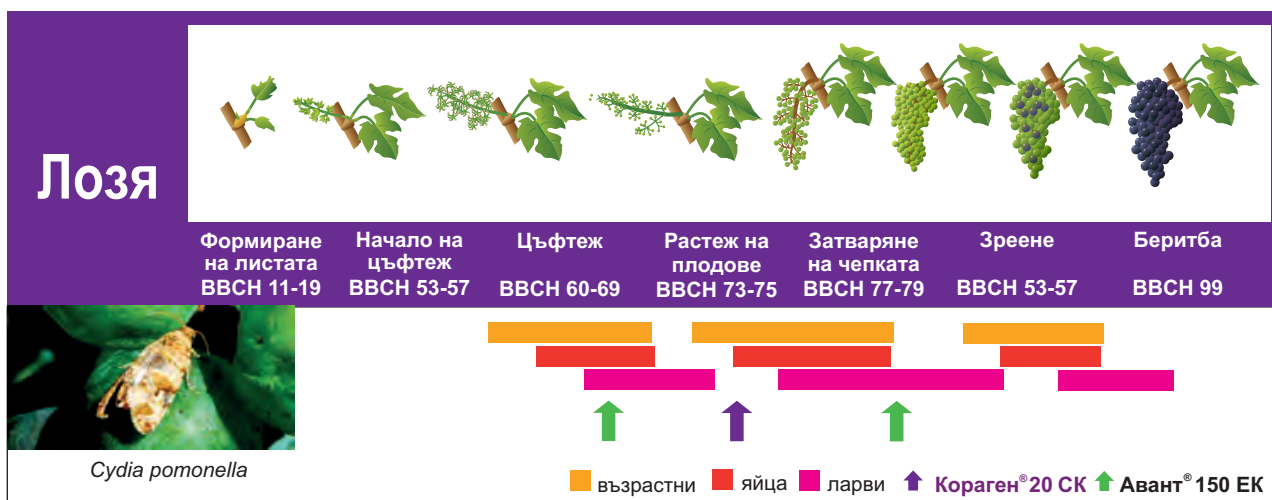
Лозя

Формиране на листата ВВСН 11-19

Начало на цъфтеж ВВСН 53-57

Цъфтеж ВВСН 60-69

Растеж на плодове ВВСН 73-75

Затваряне на чепката ВВСН 77-79

Зреене ВВСН 53-57

Беритба ВВСН 99

Cydia pomonella

възрастни яйца ларви Кораген® 20 СК Авант® 150 ЕК